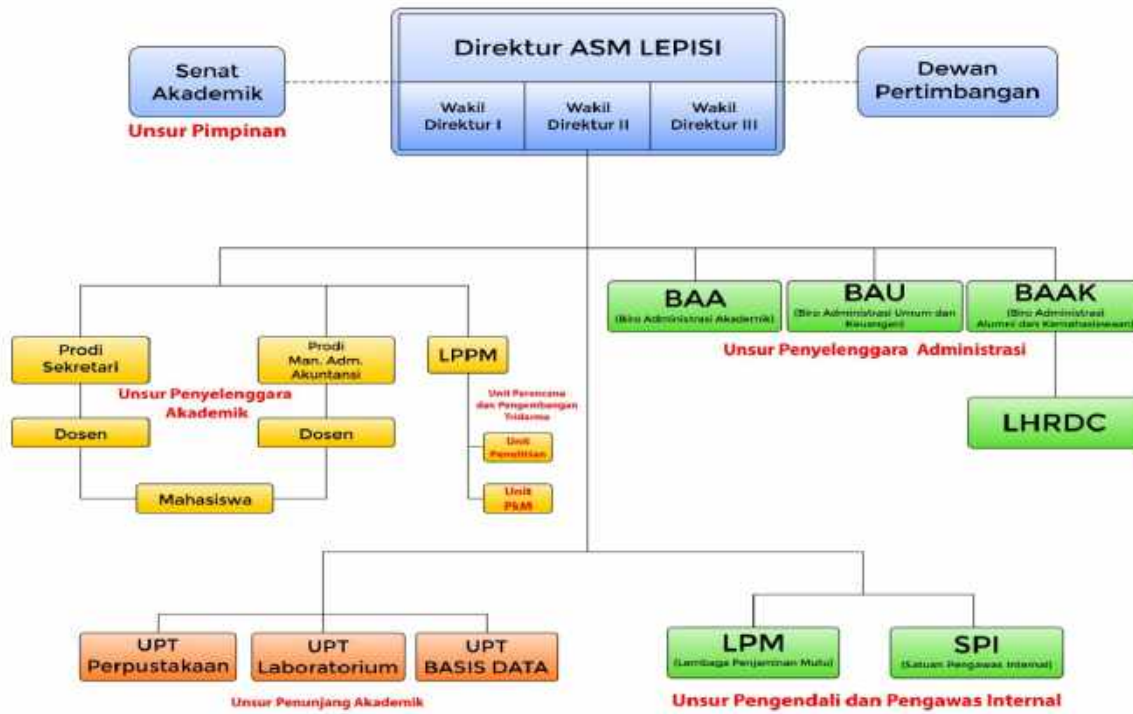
Direktur ASM LEPISI

Senat Akademik

Wakil Direktur I

Wakil Direktur II

Wakil Direktur III

Dewan Pertimbangan

Unsur Pimpinan

BAA
(Biro Administrasi Akademik)

BAU
(Biro Administrasi Umum dan Keuangan)

BAAK
(Biro Administrasi Alumni dan Kemahasiswaan)

Unsur Penyelenggara Administrasi

LHRDC

Prodi Sekretari

Prodi Man. Adm. Akuntansi

LPPM

Unsur Penyelenggara Akademik

Unit Perencana dan Pengembangan Tridarma

Dosen

Dosen

Unit Penelitian

Mahasiswa

Unit P&M

UPT Perpustakaan

UPT Laboratorium

UPT BASIS DATA

Unsur Penunjang Akademik

LPM
(Lembaga Penjaminan Mutu)

SPI
(Satuan Pengawas Internal)

Unsur Pengendali dan Pengawas Internal